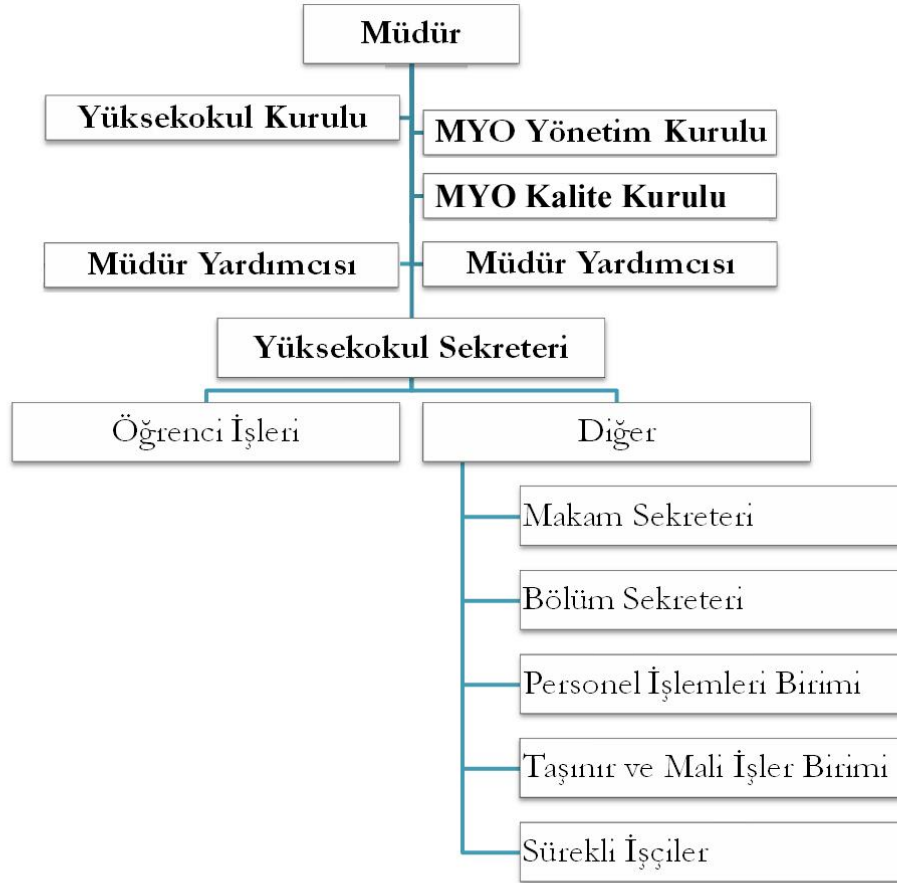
Müdür

Yüksekokul Kurulu

MYO Yönetim Kurulu

MYO Kalite Kurulu

Müdür Yardımcısı

Müdür Yardımcısı

Yüksekokul Sekreteri

Öğrenci İşleri

Diğer

Makam Sekreteri

Bölüm Sekreteri

Personel İşlemleri Birimi

Taşınır ve Mali İşler Birimi

Sürekli İşçiler